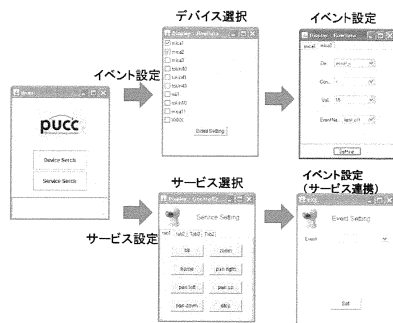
デバイス選択

イベント設定

イベント設定

pucc

Device Search

Service Search

mica1
mica2
mica3
tokin00
tokin01
tokin02
ss0
sokin00
sssd01
XX00

Detail Setting

mica1

Dir

Con

Val. 15

EventNa.

Set

サービス選択

イベント設定 (サービス連携)

サービス設定

Service Setting

tilt

zoom

Home

pan right

pan left

pan up

tilt down

stop

Event Setting

Event

Set